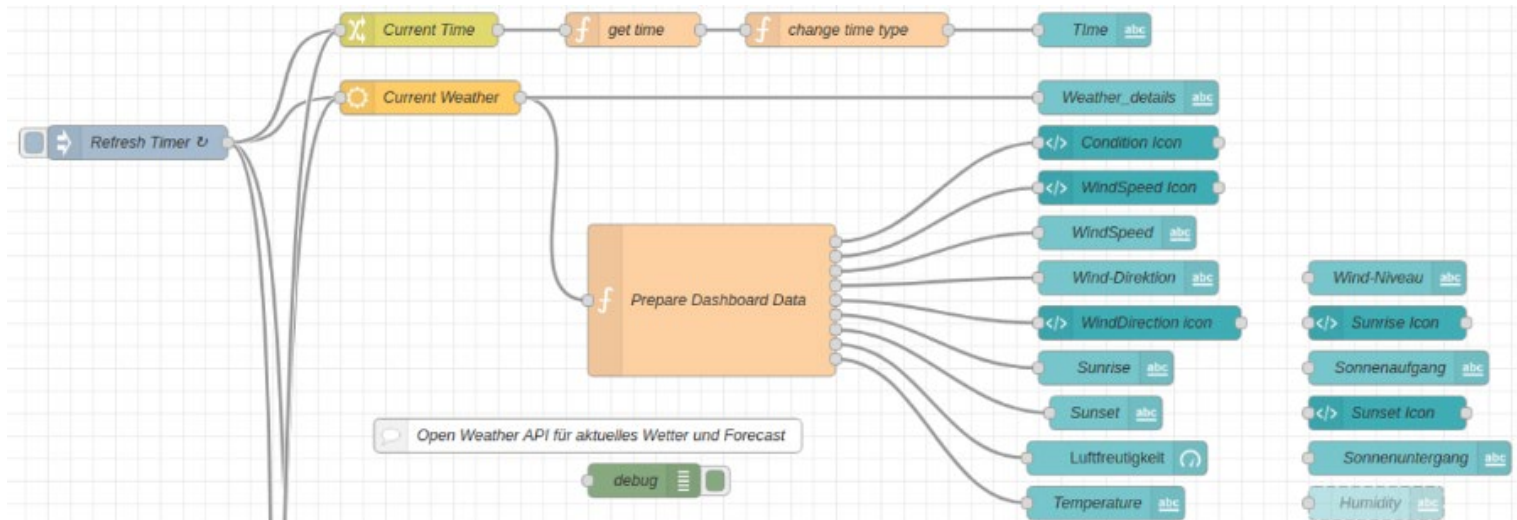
Current Time
get time
change time type
TIme abc

Current Weather
Weather_details abc

Refresh Timer ↻

Condition Icon
WindSpeed Icon
WindSpeed abc
Wind-Direktion abc
Prepare Dashboard Data
WindDirection icon
Sunrise abc
Sunset abc
Luftfreutigkeit
Temperature abc

Wind-Niveau abc
Sunrise Icon
Sonnenaufgang abc
Sunset Icon
Sonnenuntergang abc
Humidity abc

Open Weather API für aktuelles Wetter und Forecast
debug